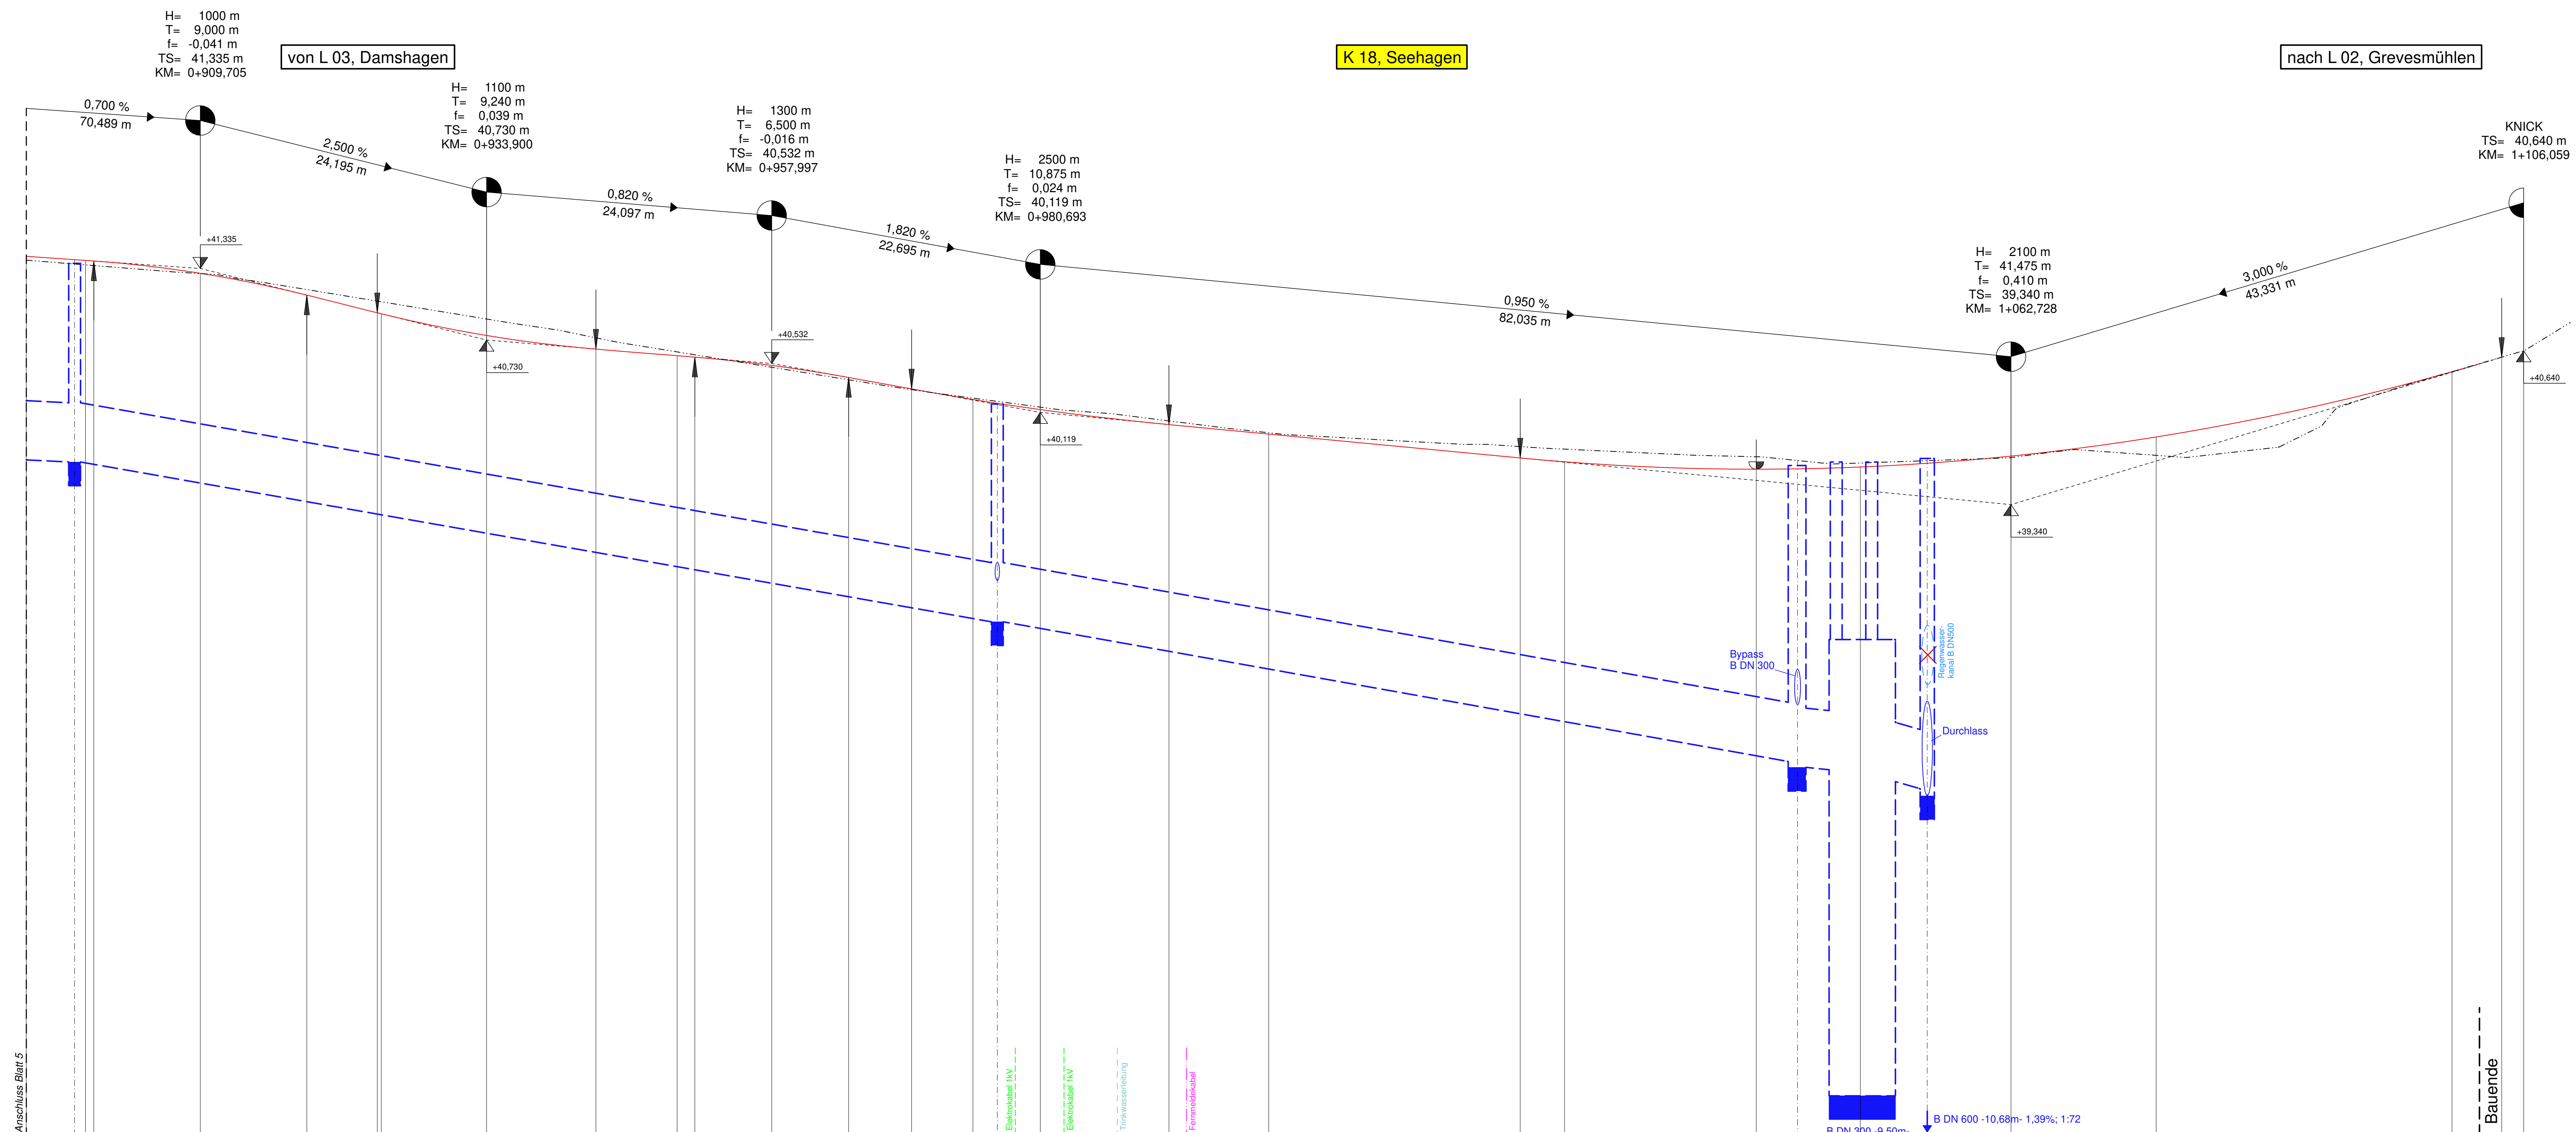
H= 1000 m
T= 9,000 m
f= -0,041 m
TS= 41,335 m
KM= 0+909,705

von L 03, Damshagen

K 18, Seehagen

nach L 02, Grevesmühlen

0,700 %
70,489 m

H= 1100 m
T= 9,240 m
f= 0,039 m
TS= 40,730 m
KM= 0+933,900

2,500 %
24,195 m

H= 1300 m
T= 6,500 m
f= -0,016 m
TS= 40,532 m
KM= 0+957,997

0,820 %
24,097 m

H= 2500 m
T= 10,875 m
f= 0,024 m
TS= 40,119 m
KM= 0+980,693

1,820 %
22,695 m

KNICK
TS= 40,640 m
KM= 1+106,059

H= 2100 m
T= 41,475 m
f= 0,410 m
TS= 39,340 m
KM= 1+062,728

3,000 %
43,331 m

0,950 %
82,035 m

+41,335

+40,730

+40,532

+40,119

+39,340

+40,640

Bypass
B DN 300

Regenwasser kanal B DN500

Durchlass

Anschluss Blatt 5

Elektrokabel 1kV

Elektrokabel 1kV

Trinkwasserleitung

Fernmeldekabel

B DN 600 -10,68m- 1,39%; 1:72

B DN 300 -9,50m-

Bauende